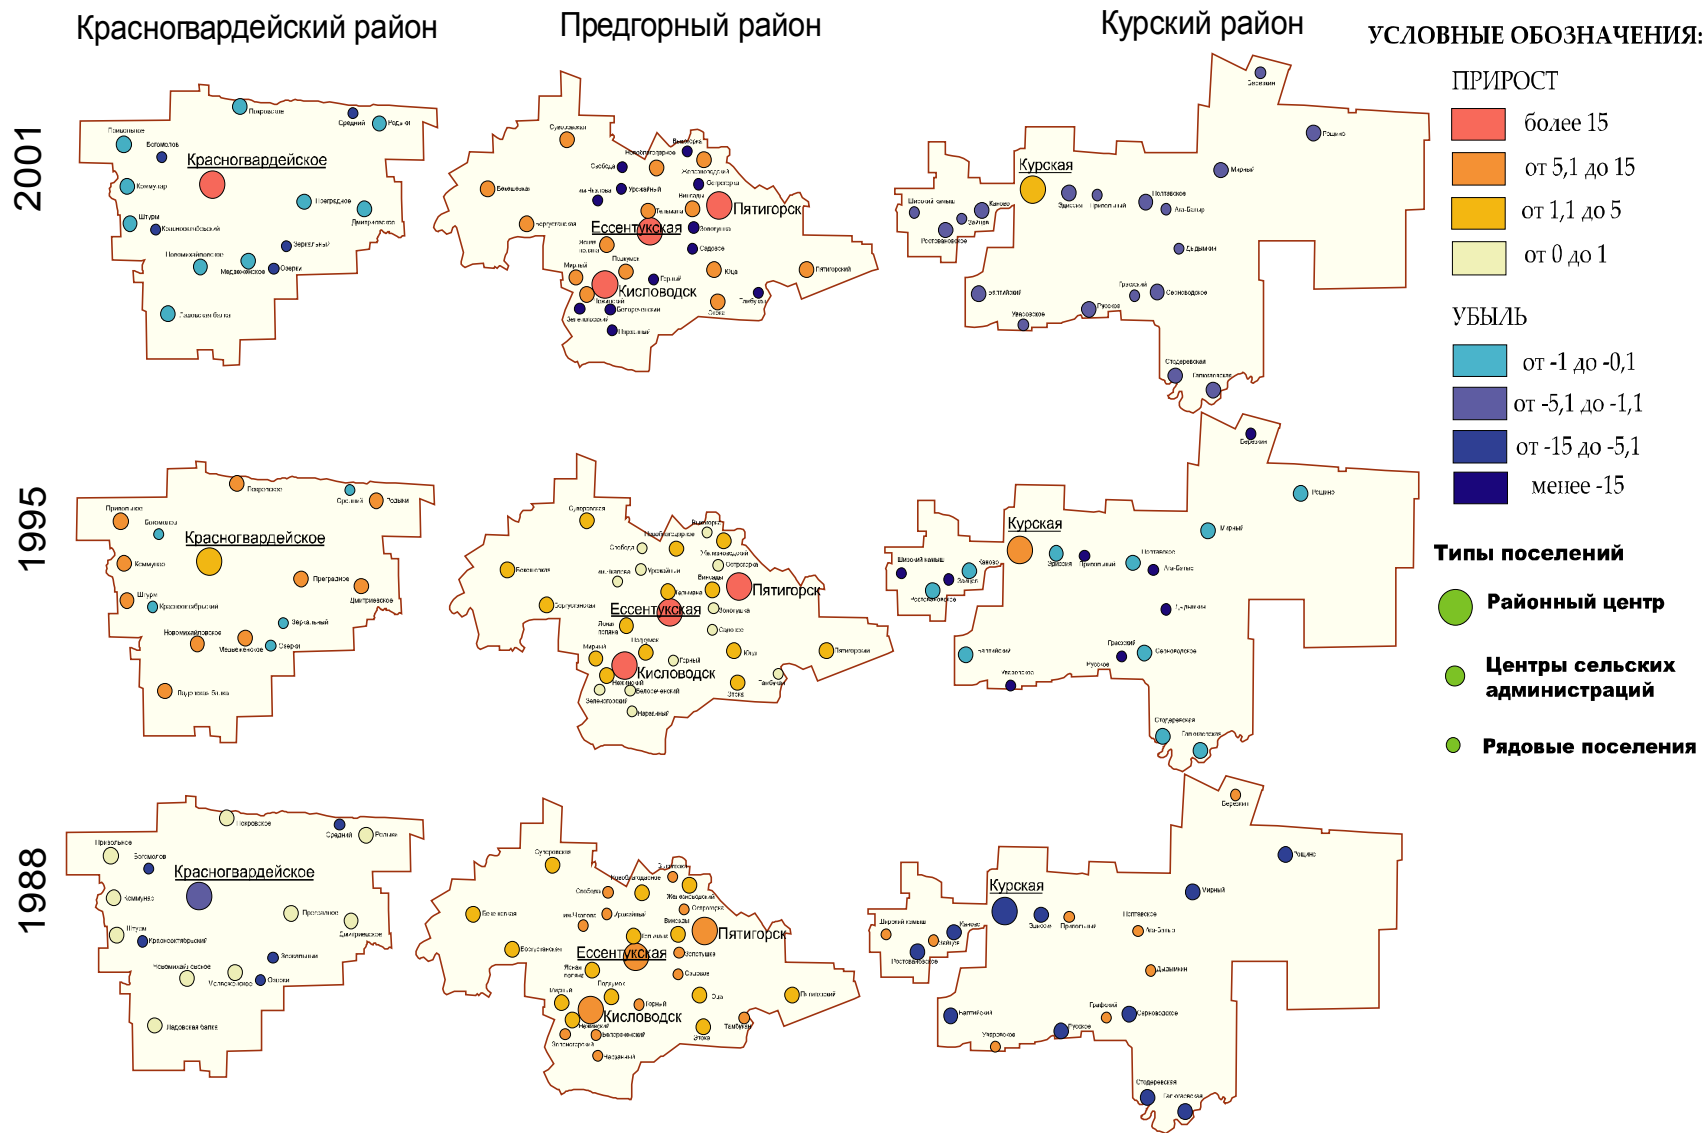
Красногвардейский район

Предгорный район

Курский район

УСЛОВНЫЕ ОБОЗНАЧЕНИЯ:

ПРИРОСТ

более 15

от 5,1 до 15

от 1,1 до 5

от 0 до 1

УБЫЛЬ

от -1 до -0,1

от -5,1 до -1,1

от -15 до -5,1

менее -15

Типы поселений

Районный центр

Центры сельских администраций

Рядовые поселения

2001

Красногвардейское

Ессентукская

Пятигорск

Кисловодск

Курская

1995

Красногвардейское

Ессентукская

Пятигорск

Кисловодск

Курская

1988

Красногвардейское

Ессентукская

Пятигорск

Кисловодск

Курская